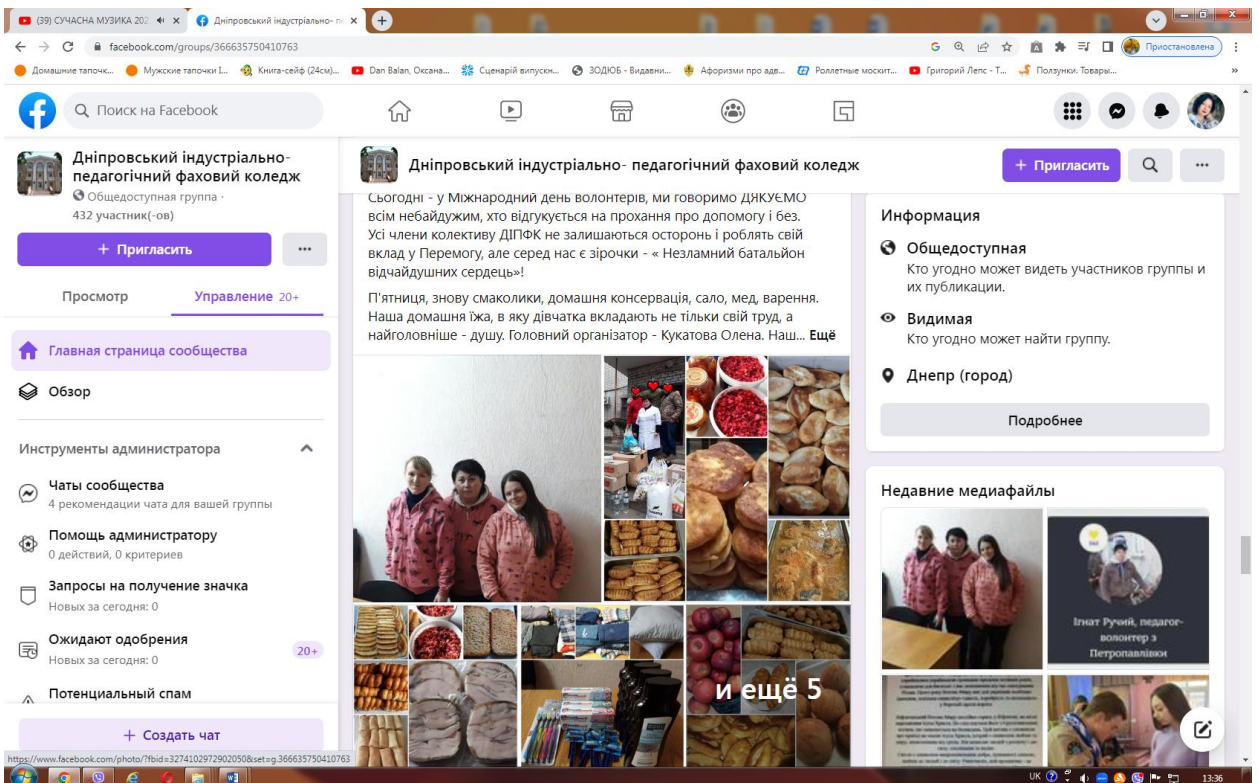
(39) СУЧАСНА МУЗИКА 202 ×
Дніпровський індустріально- пе ×
+

facebook.com/groups/366635750410763
Приостановлена

Домашние тапочк... Мужские тапочки I... Книга-сейф (24см)... Dan Balan, Оксана... Сценарій випускн... ЗОДІОБ - Видавни... Афоризми про адв... Роллетные москит... Григорий Лепс - Т... Ползунки. Товары...

Поиск на Facebook

Дніпровський індустріально-педагогічний фаховий коледж
Общедоступная группа · 432 участник(-ов)
+ Пригласить
...
Просмотр
Управление 20+
Главная страница сообщества
Обзор
Инструменты администратора
Чаты сообщества
4 рекомендации чата для вашей группы
Помощь администратору
0 действий, 0 критериев
Запросы на получение значка
Новых за сегодня: 0
Ожидают одобрения
Новых за сегодня: 0
20+
Потенциальный спам
+ Создать чат

Дніпровський індустріально- педагогічний фаховий коледж
+ Пригласить

Сьогодні - у Міжнародний день волонтерів, ми говоримо ДЯКУЄМО всім небайдужим, хто відгукується на прохання про допомогу і без. Усі члени колективу ДІПФК не залишаються осторонь і роблять свій вклад у Перемогу, але серед нас є зірочки - « Незламний батальйон відчайдушних сердець»!

П'ятниця, знову смаколики, домашня консервація, сало, мед, варення. Наша домашня їжа, в яку дівчатка вкладають не тільки свій труд, а найголовніше - душу. Головний організатор - Кукатова Олена. Наш... Ещё

и ещё 5

Информация
Общедоступная
Кто угодно может видеть участников группы и их публикации.
Видимая
Кто угодно может найти группу.
Днепр (город)
Подробнее

Недавние медиафайлы
Ігнат Ручий, педагог-волонтер з Петропавлівки

https://www.facebook.com/photo/?fbid=3274102972902050&set=g.366635750410763
UK 13:36